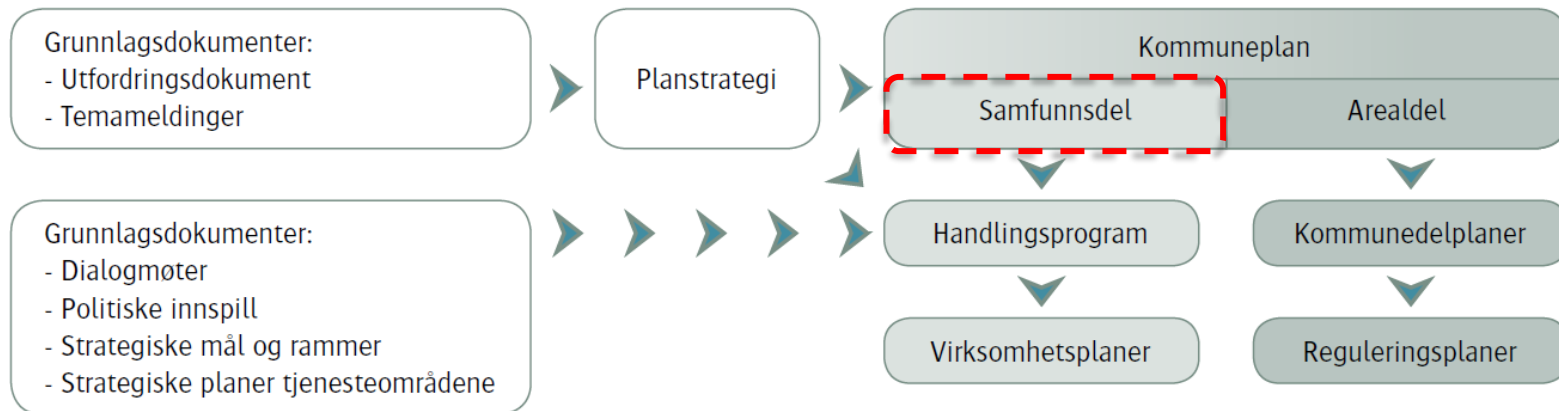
Grunnlagsdokumenter:
- Utfordringsdokument
- Temameldinger

Planstrategi

Kommuneplan

Samfunnsdel

Arealdel

Grunnlagsdokumenter:
- Dialogmøter
- Politiske innspill
- Strategiske mål og rammer
- Strategiske planer tjenesteområdene

Handlingsprogram

Kommunedelplaner

Virksomhetsplaner

Reguleringsplaner